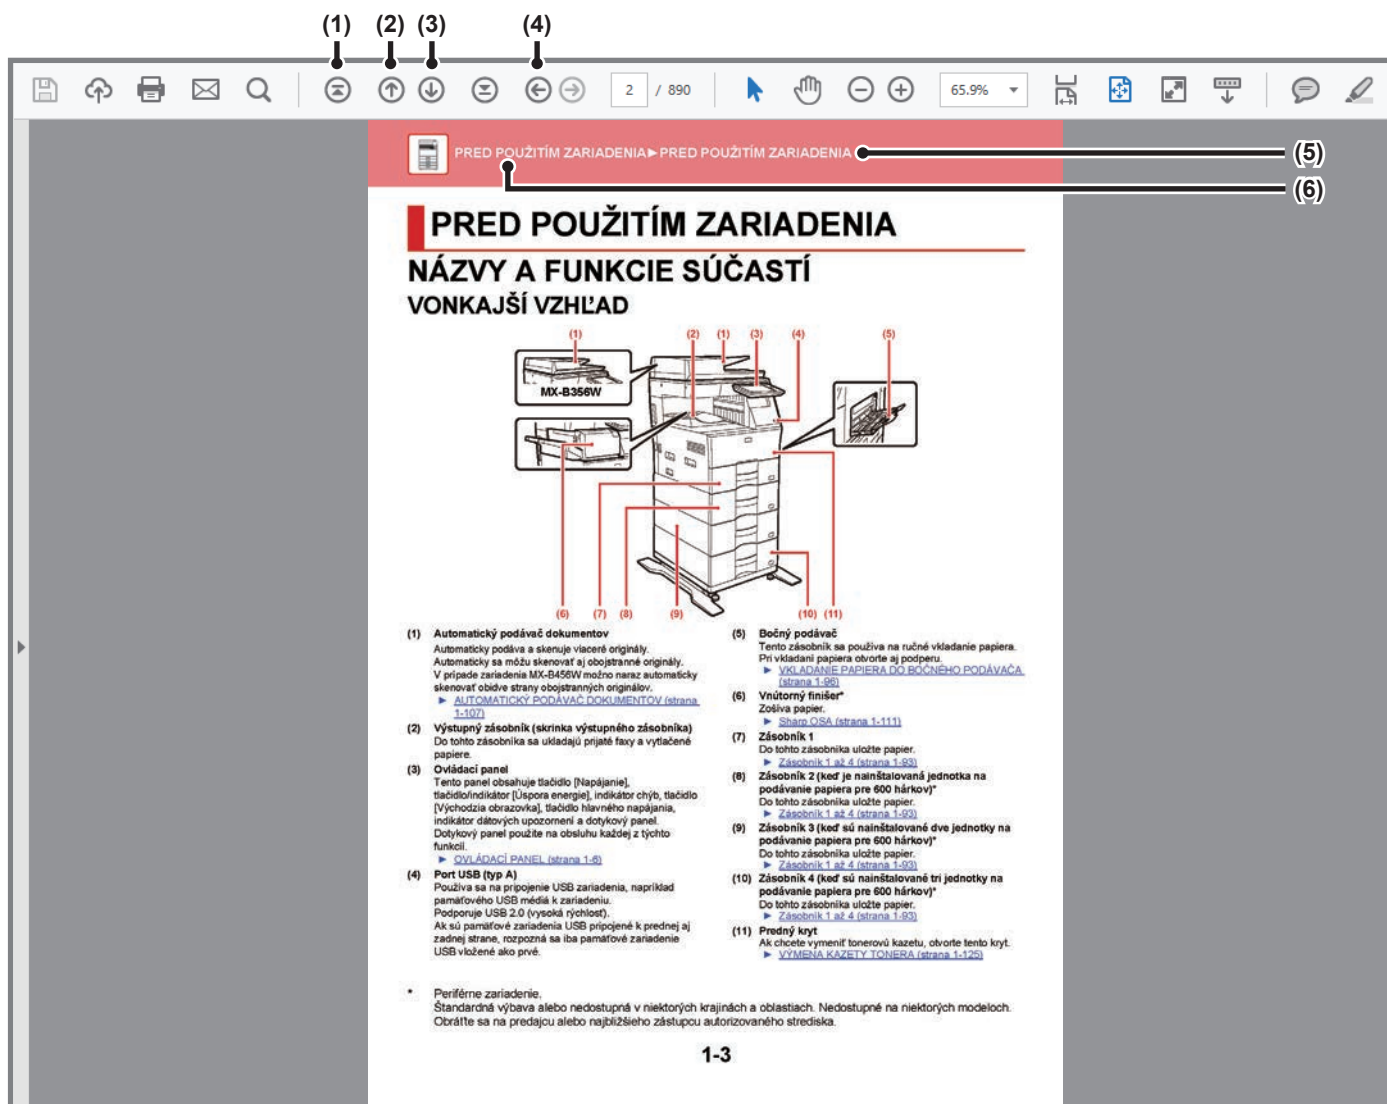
(1) (2) (3) (4)

2 / 890

65,9%

PRED POUŽITÍM ZARIADENIA►PRED POUŽITÍM ZARIADENIA

(5)

(6)

PRED POUŽITÍM ZARIADENIA

NÁZVY A FUNKCIE SÚČASTÍ

VONKAJŠÍ VZHĽAD

(1) (2) (1) (3) (4) (5)

MX-B356W

(6) (7) (8) (9) (10) (11)

(1) Automatický podávač dokumentov
Automaticky podáva a skenuje viaceré originály.
Automaticky sa môžu skenovať aj obojstranné originály.
V prípade zariadenia MX-B456W možno naraz automaticky skenovať obidve strany obojstranných originálov.
► AUTOMATICKÝ PODÁVAČ DOKUMENTOV (strana 1-107)

(2) Výstupný zásobník (skrinka výstupného zásobníka)
Do tohto zásobníka sa ukladajú prijaté faxy a vytlačené papiere.

(3) Ovládací panel
Tento panel obsahuje tlačidlo [Napájanie], tlačidlo/indikátor [Úspora energie], indikátor chýb, tlačidlo [Východzia obrazovka], tlačidlo hlavného napájania, indikátor dátových upozornení a dotykový panel.
Dotykový panel použite na obsluhu každej z týchto funkcií.
► OVLÁDACÍ PANEL (strana 1-6)

(4) Port USB (typ A)
Používa sa na pripojenie USB zariadenia, napríklad pamäťového USB média k zariadeniu.
Podporuje USB 2.0 (vysoká rýchlosť).
Ak sú pamäťové zariadenia USB pripojené k prednej aj zadnej strane, rozpozná sa iba pamäťové zariadenie USB vložené ako prvé.

(5) Bočný podávač
Tento zásobník sa používa na ručné vkladanie papiera.
Pri vkladaní papiera otvorte aj podperu.
► VKLADANIE PAPIERA DO BOČNÉHO PODÁVAČA (strana 1-96)

(6) Vnútorný finišer*
Zošíva papier.
► Sharp OSA (strana 1-111)

(7) Zásobník 1
Do tohto zásobníka uložte papier.
► Zásobník 1 až 4 (strana 1-93)

(8) Zásobník 2 (keď je nainštalovaná jednotka na podávanie papiera pre 600 hárkov)*
Do tohto zásobníka uložte papier.
► Zásobník 1 až 4 (strana 1-93)

(9) Zásobník 3 (keď sú nainštalované dve jednotky na podávanie papiera pre 600 hárkov)*
Do tohto zásobníka uložte papier.
► Zásobník 1 až 4 (strana 1-93)

(10) Zásobník 4 (keď sú nainštalované tri jednotky na podávanie papiera pre 600 hárkov)*
Do tohto zásobníka uložte papier.
► Zásobník 1 až 4 (strana 1-93)

(11) Predný kryt
Ak chcete vymeniť tonerovú kazetu, otvorte tento kryt.
► VÝMENA KAZETY TONERA (strana 1-125)

* Periférne zariadenie.
Štandardná výbava alebo nedostupná v niektorých krajinách a oblastiach. Nedostupné na niektorých modeloch.
Obráťte sa na predajcu alebo najbližšieho zástupcu autorizovaného strediska.

1-3